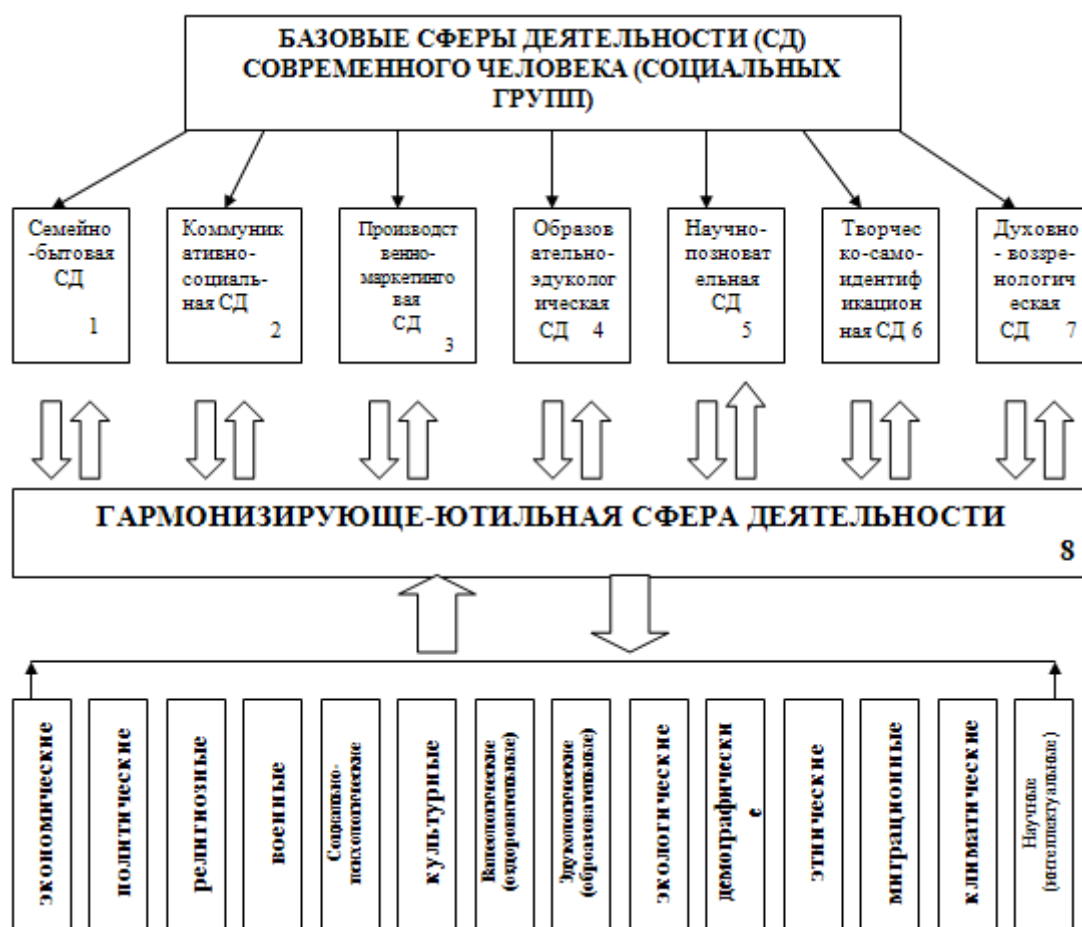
БАЗОВЫЕ СФЕРЫ ДЕЯТЕЛЬНОСТИ (СД) СОВРЕМЕННОГО ЧЕЛОВЕКА (СОЦИАЛЬНЫХ ГРУПП)

Семейно-бытовая СД 1

Коммуникативно-социальная СД 2

Производственно-маркетинговая СД 3

Образовательно-эдукологическая СД 4

Научно-познавательная СД 5

Творческо-самоидентификационная СД 6

Духовно-воззренологическая СД 7

ГАРМОНИЗИРУЮЩЕ-ЮТИЛЬНАЯ СФЕРА ДЕЯТЕЛЬНОСТИ 8

экономические

политические

религиозные

военные

Социально-психологические

культурные

Валеологические (оздоровительные)

Эдукологические (образовательные)

экологические

демографические

этнические

миграционные

климатические

Научные (интеллектуальные)